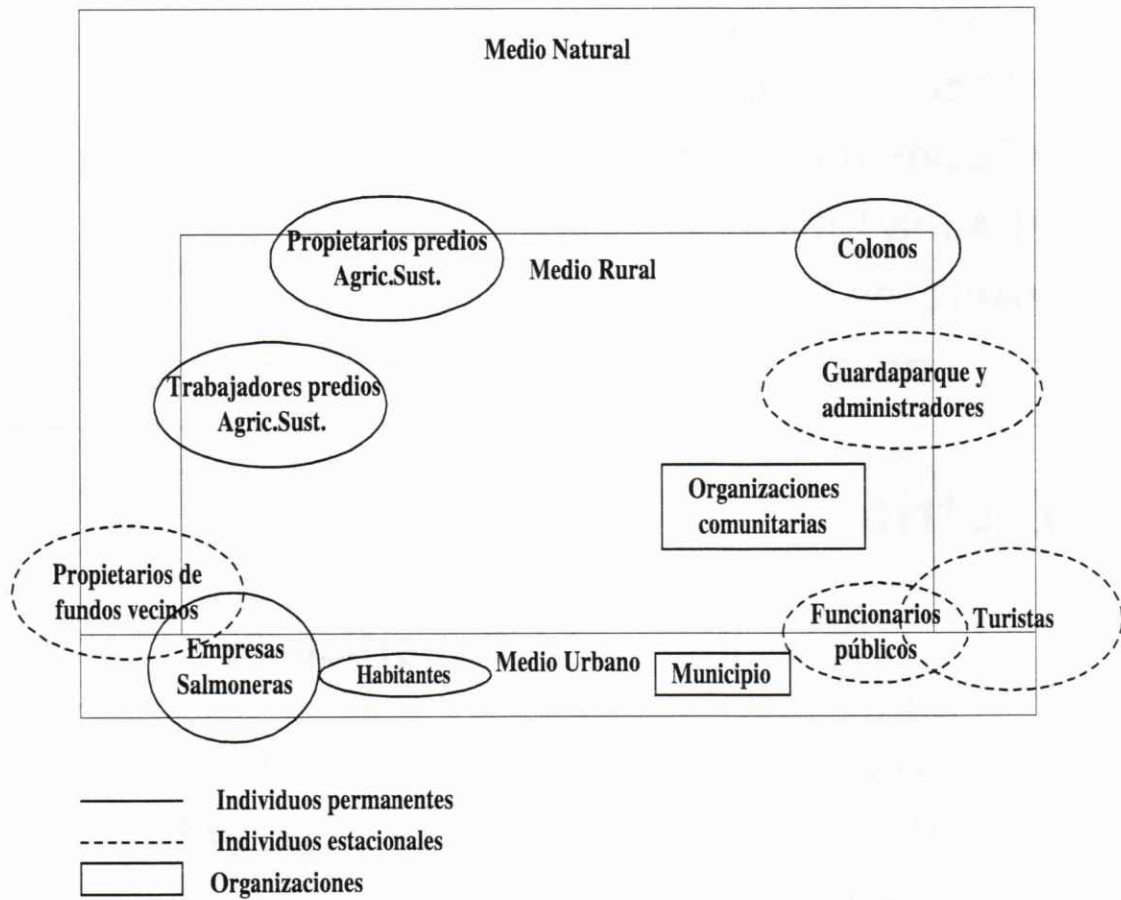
Medio Natural

Propietarios predios Agric.Sust.

Medio Rural

Colonos

Trabajadores predios Agric.Sust.

Guardaparque y administradores

Organizaciones comunitarias

Propietarios de fundos vecinos

Empresas Salmoneras

Habitantes

Medio Urbano

Municipio

Funcionarios públicos

Turistas

Individuos permanentes
Individuos estacionales
Organizaciones